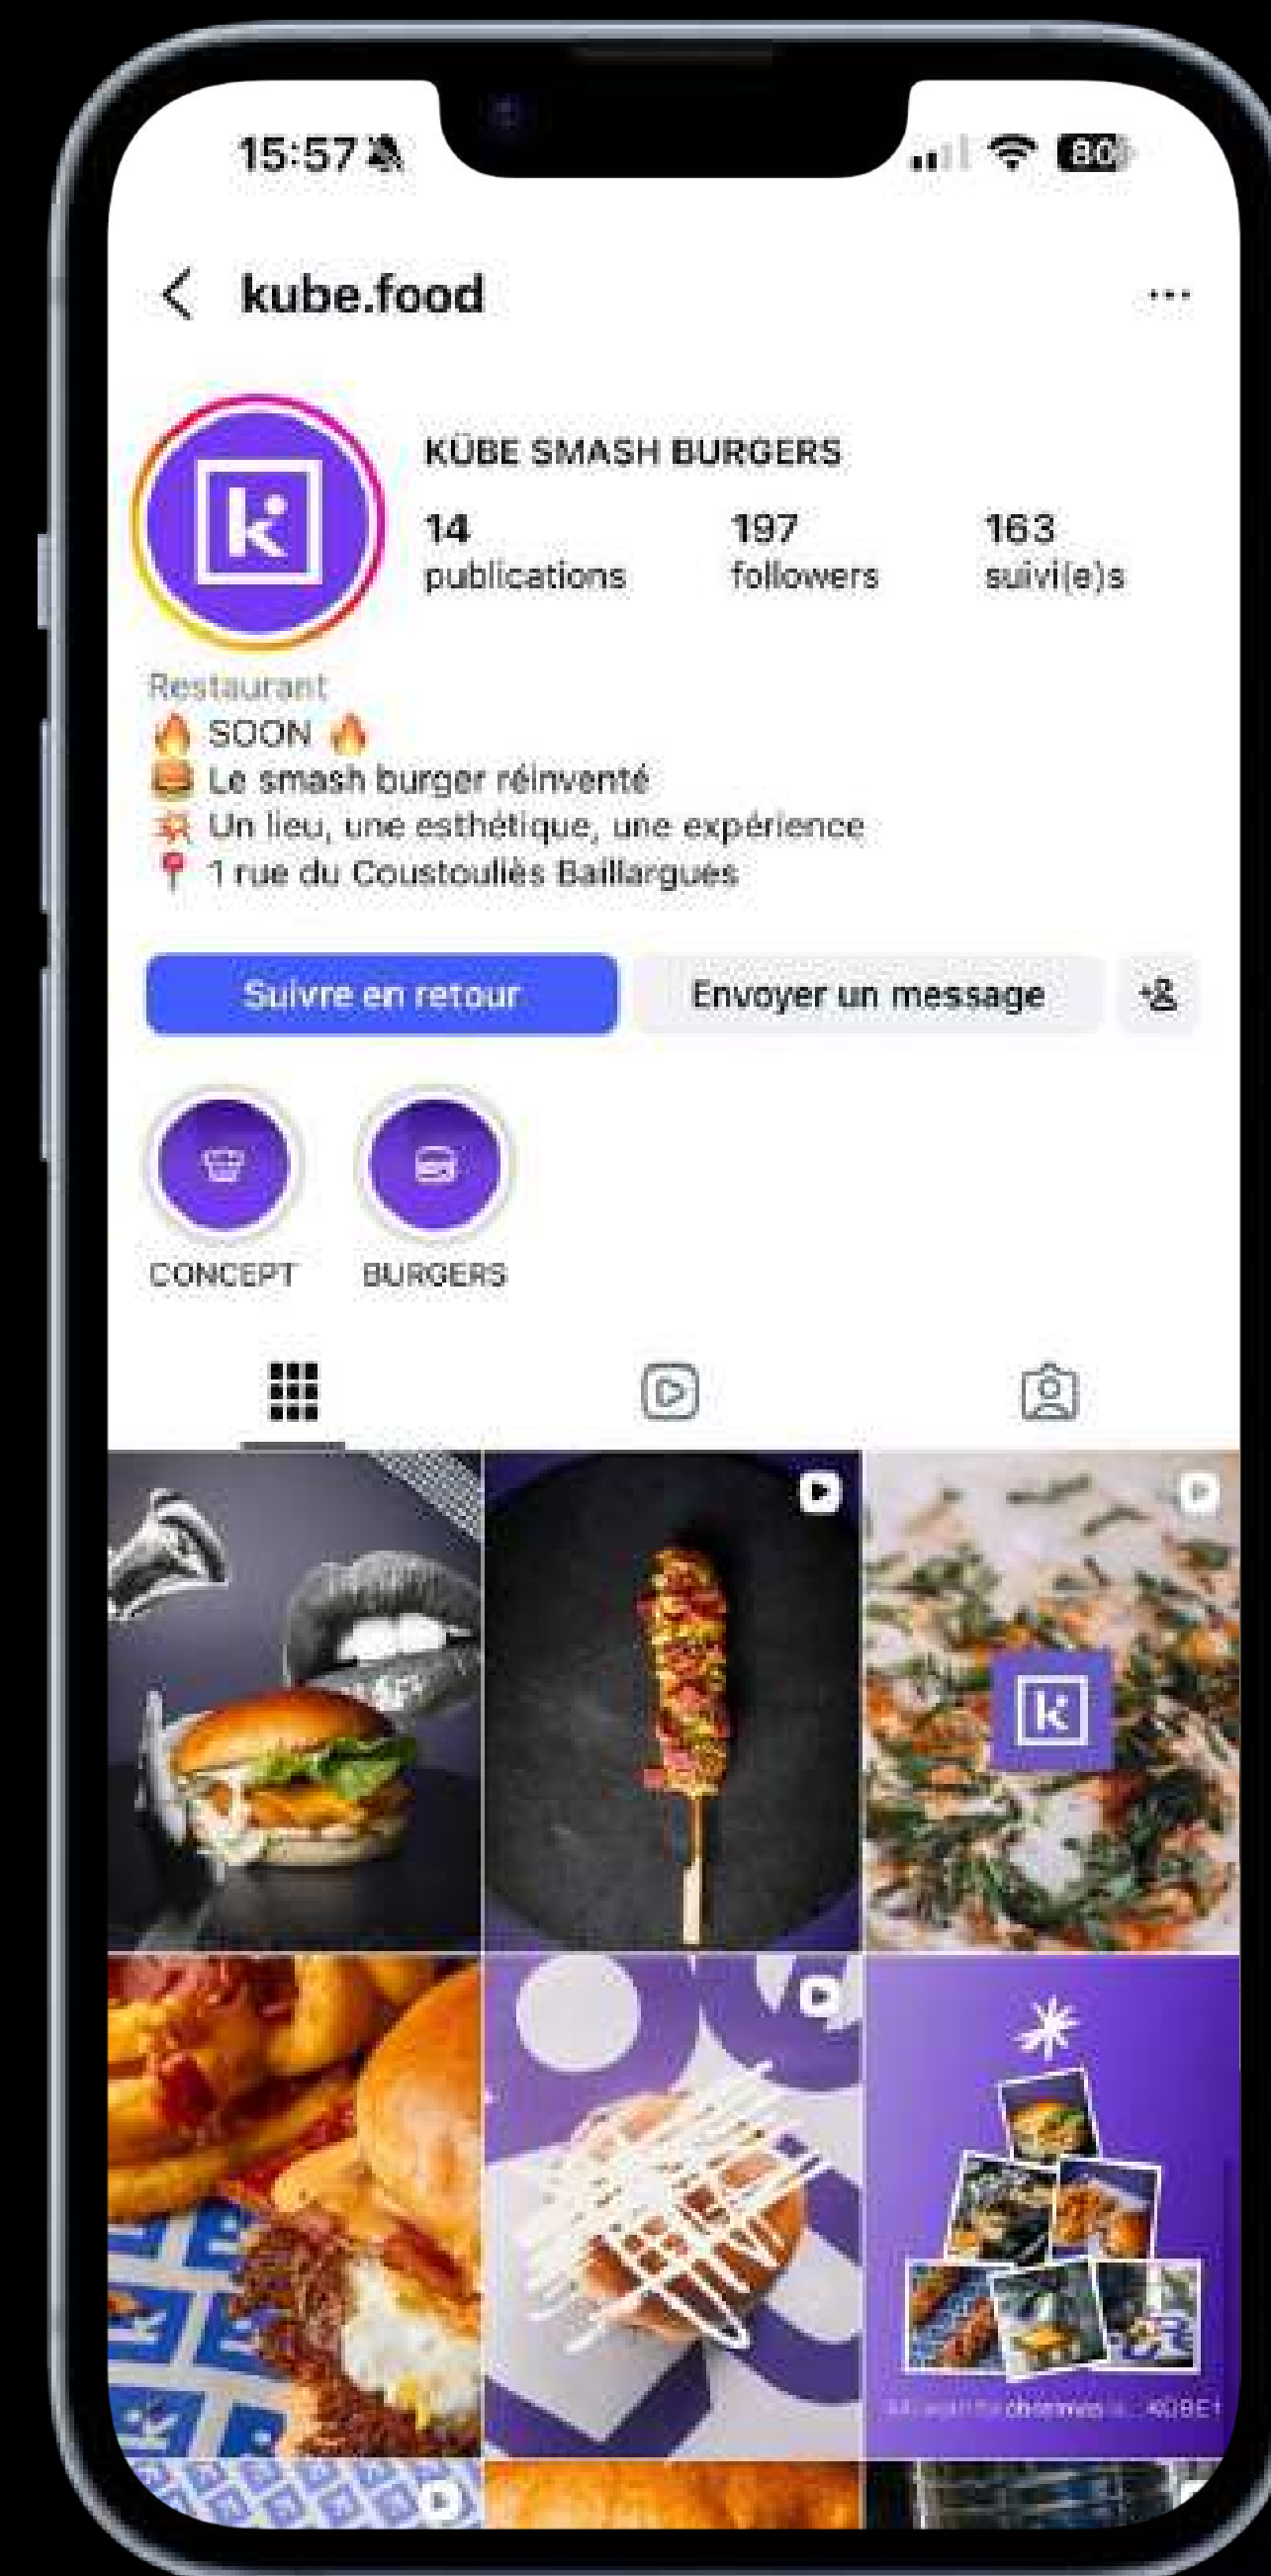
15:57

80

kube.food

...

k

KÜBE SMASH BURGERS

14
publications

197
followers

163
suivi(e)s

Restaurant
🔥 SOON 🔥
🍔 Le smash burger réinventé
💥 Un lieu, une esthétique, une expérience
📍 1 rue du Coustouliès Baillargues

Suivre en retour

Envoyer un message

CONCEPT

BURGERS

k

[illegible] KÜBE